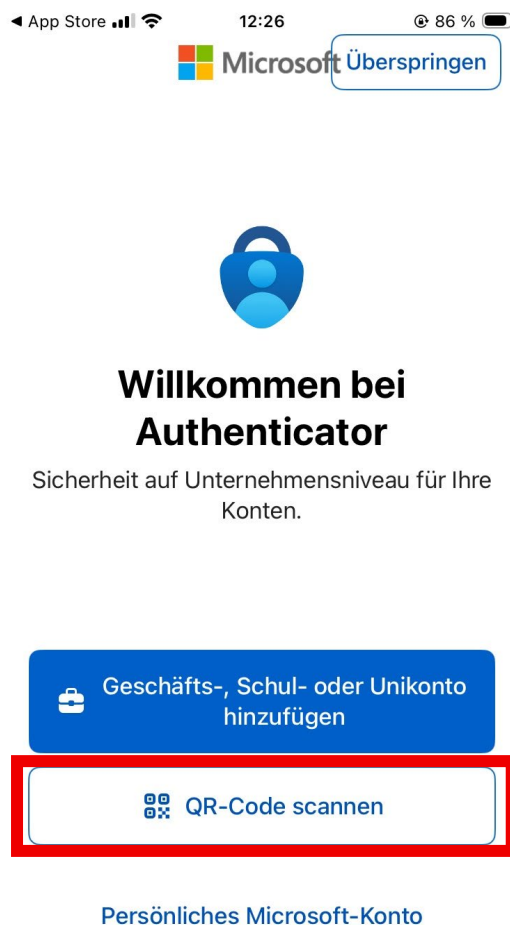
◀ App Store 12:26 86 %

Microsoft Überspringen

Willkommen bei Authenticator

Sicherheit auf Unternehmensniveau für Ihre Konten.

Geschäfts-, Schul- oder Unikonto hinzufügen

QR-Code scannen

Persönliches Microsoft-Konto